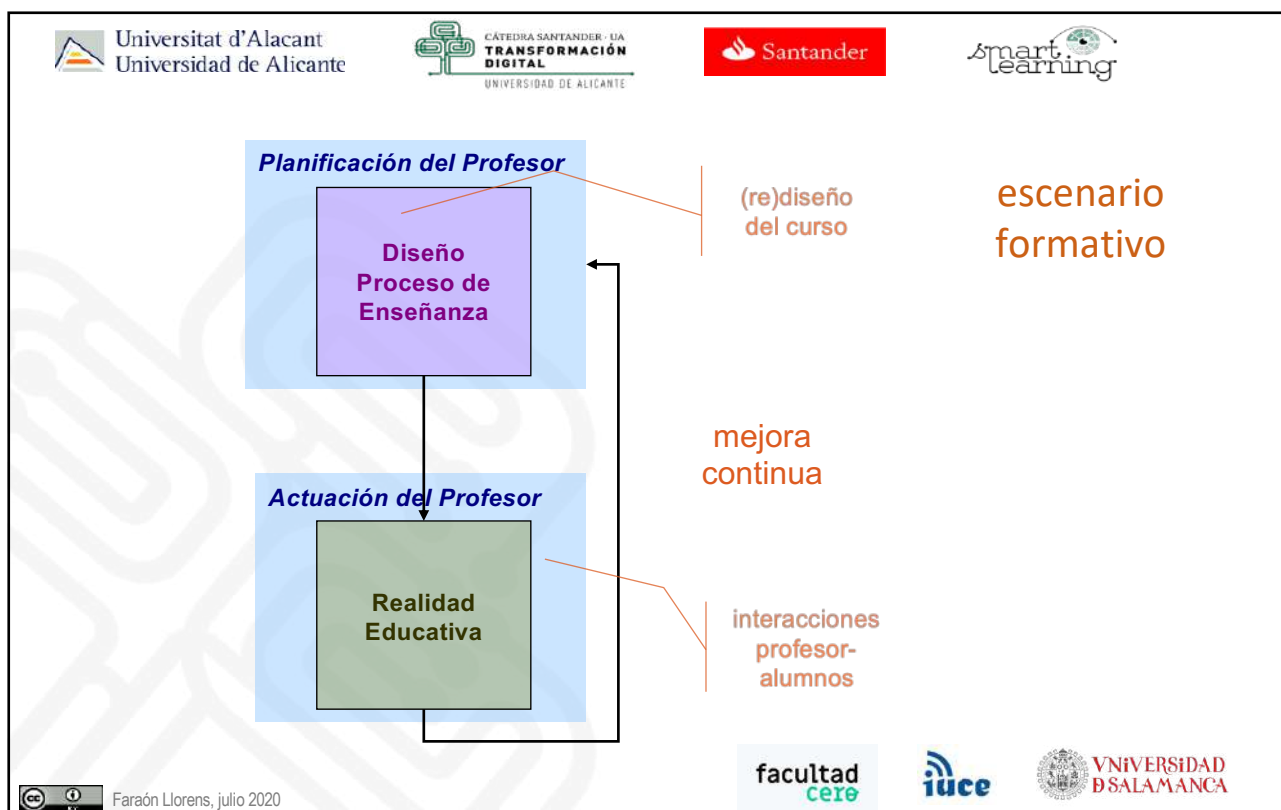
Universitat d'Alacant
Universidad de Alicante

CÁTEDRA SANTANDER · UA
TRANSFORMACIÓN DIGITAL
UNIVERSIDAD DE ALICANTE

Santander

smart learning

Planificación del Profesor

Diseño Proceso de Enseñanza

(re)diseño del curso

escenario formativo

mejora continua

Actuación del Profesor

Realidad Educativa

interacciones profesor-alumnos

Faraón Llorens, julio 2020

facultad cero

iuce

VNiVERSiDAD DSALAMANCA